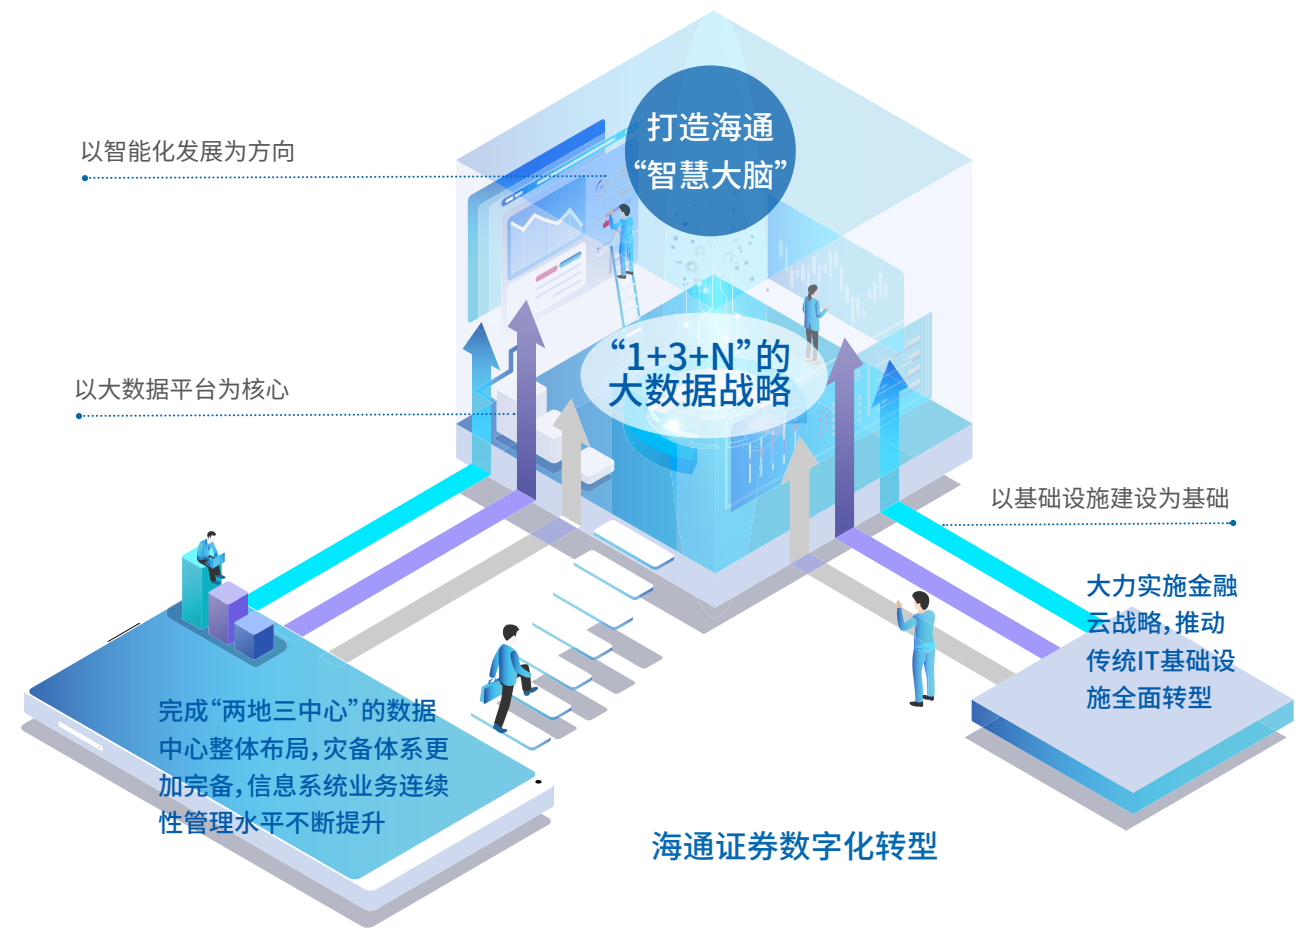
打造海通
“智慧大脑”

以智能化发展为方向

“1+3+N”的
大数据战略

以大数据平台为核心

以基础设施建设为基础

大力实施金融云战略，推动传统IT基础设施全面转型

完成“两地三中心”的数据中心整体布局，灾备体系更加完备，信息系统业务连续性管理水平不断提升

海通证券数字化转型